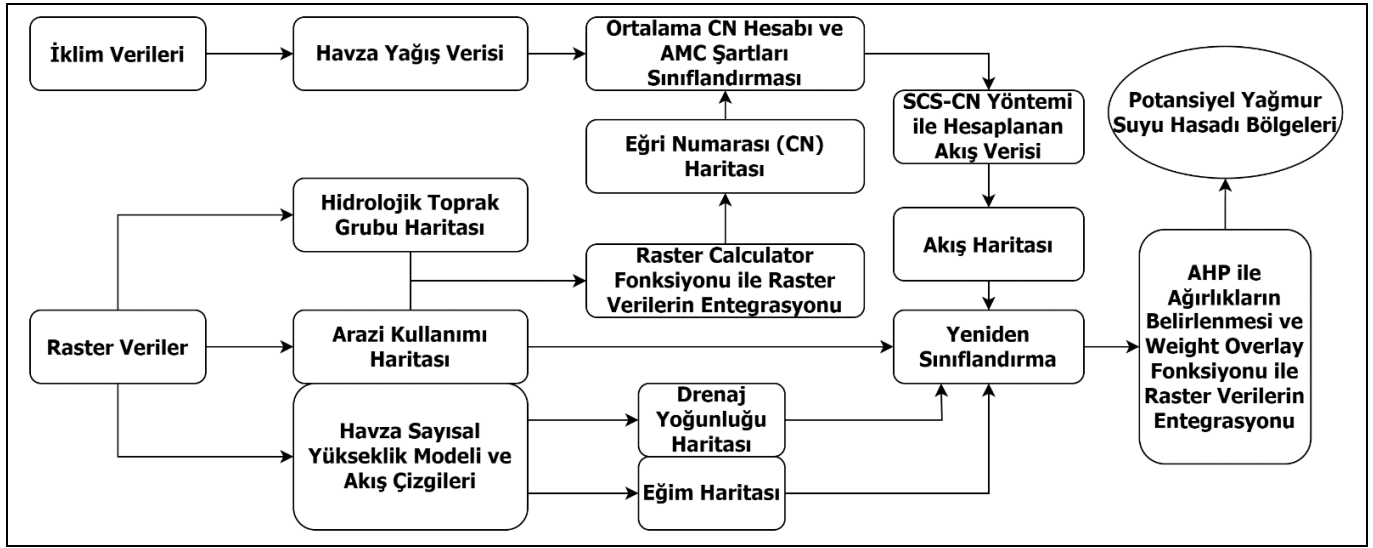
İklim Verileri

Havza Yağış Verisi

Ortalama CN Hesabı ve AMC Şartları Sınıflandırması

SCS-CN Yöntemi ile Hesaplanan Akış Verisi

Potansiyel Yağmur Suyu Hasadı Bölgeleri

Eğri Numarası (CN) Haritası

Hidrolojik Toprak Grubu Haritası

Raster Calculator Fonksiyonu ile Raster Verilerin Entegrasyonu

Akış Haritası

Raster Veriler

Arazi Kullanımı Haritası

Yeniden Sınıflandırma

AHP ile Ağırlıkların Belirlenmesi ve Weight Overlay Fonksiyonu ile Raster Verilerin Entegrasyonu

Havza Sayısal Yükseklik Modeli ve Akış Çizgileri

Drenaj Yoğunluğu Haritası

Eğim Haritası